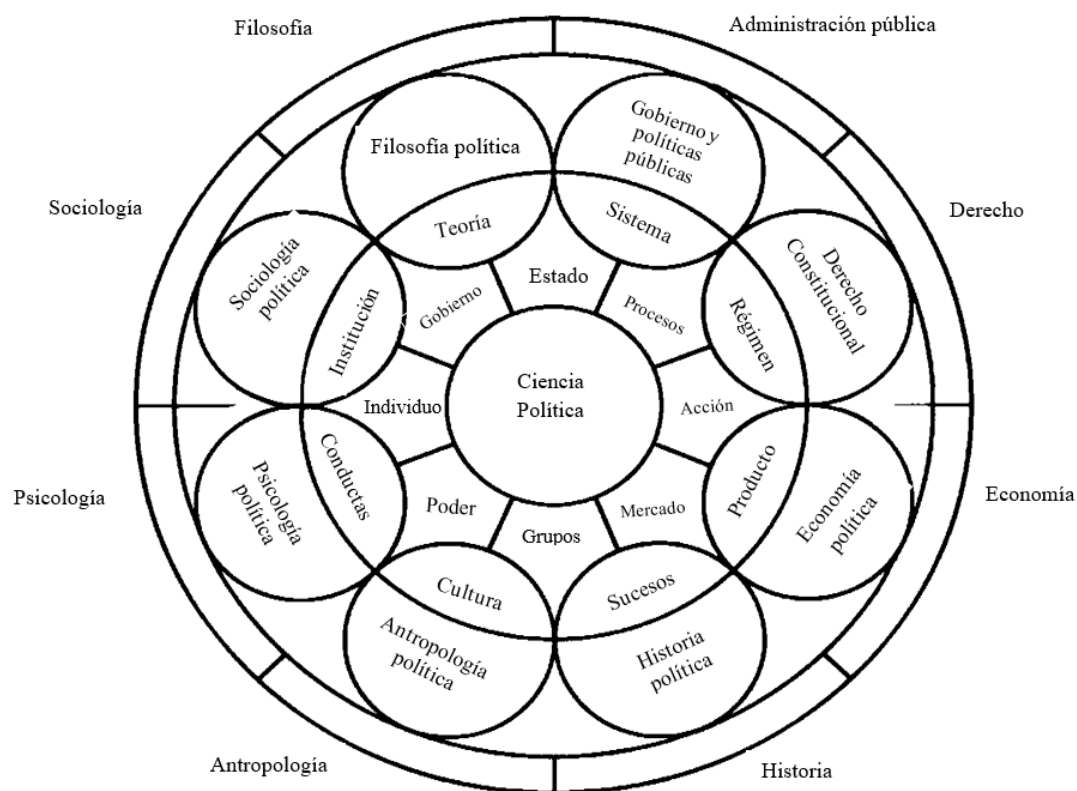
Filosofía

Administración pública

Sociología

Derecho

Psicología

Economía

Antropología

Historia

Filosofía política

Gobierno y políticas públicas

Derecho Constitucional

Economía política

Historia política

Antropología política

Psicología política

Sociología política

Teoría

Sistema

Régimen

Producto

Sucesos

Cultura

Conductas

Institución

Estado

Procesos

Acción

Mercado

Grupos

Poder

Individuo

Gobierno

Ciencia Política